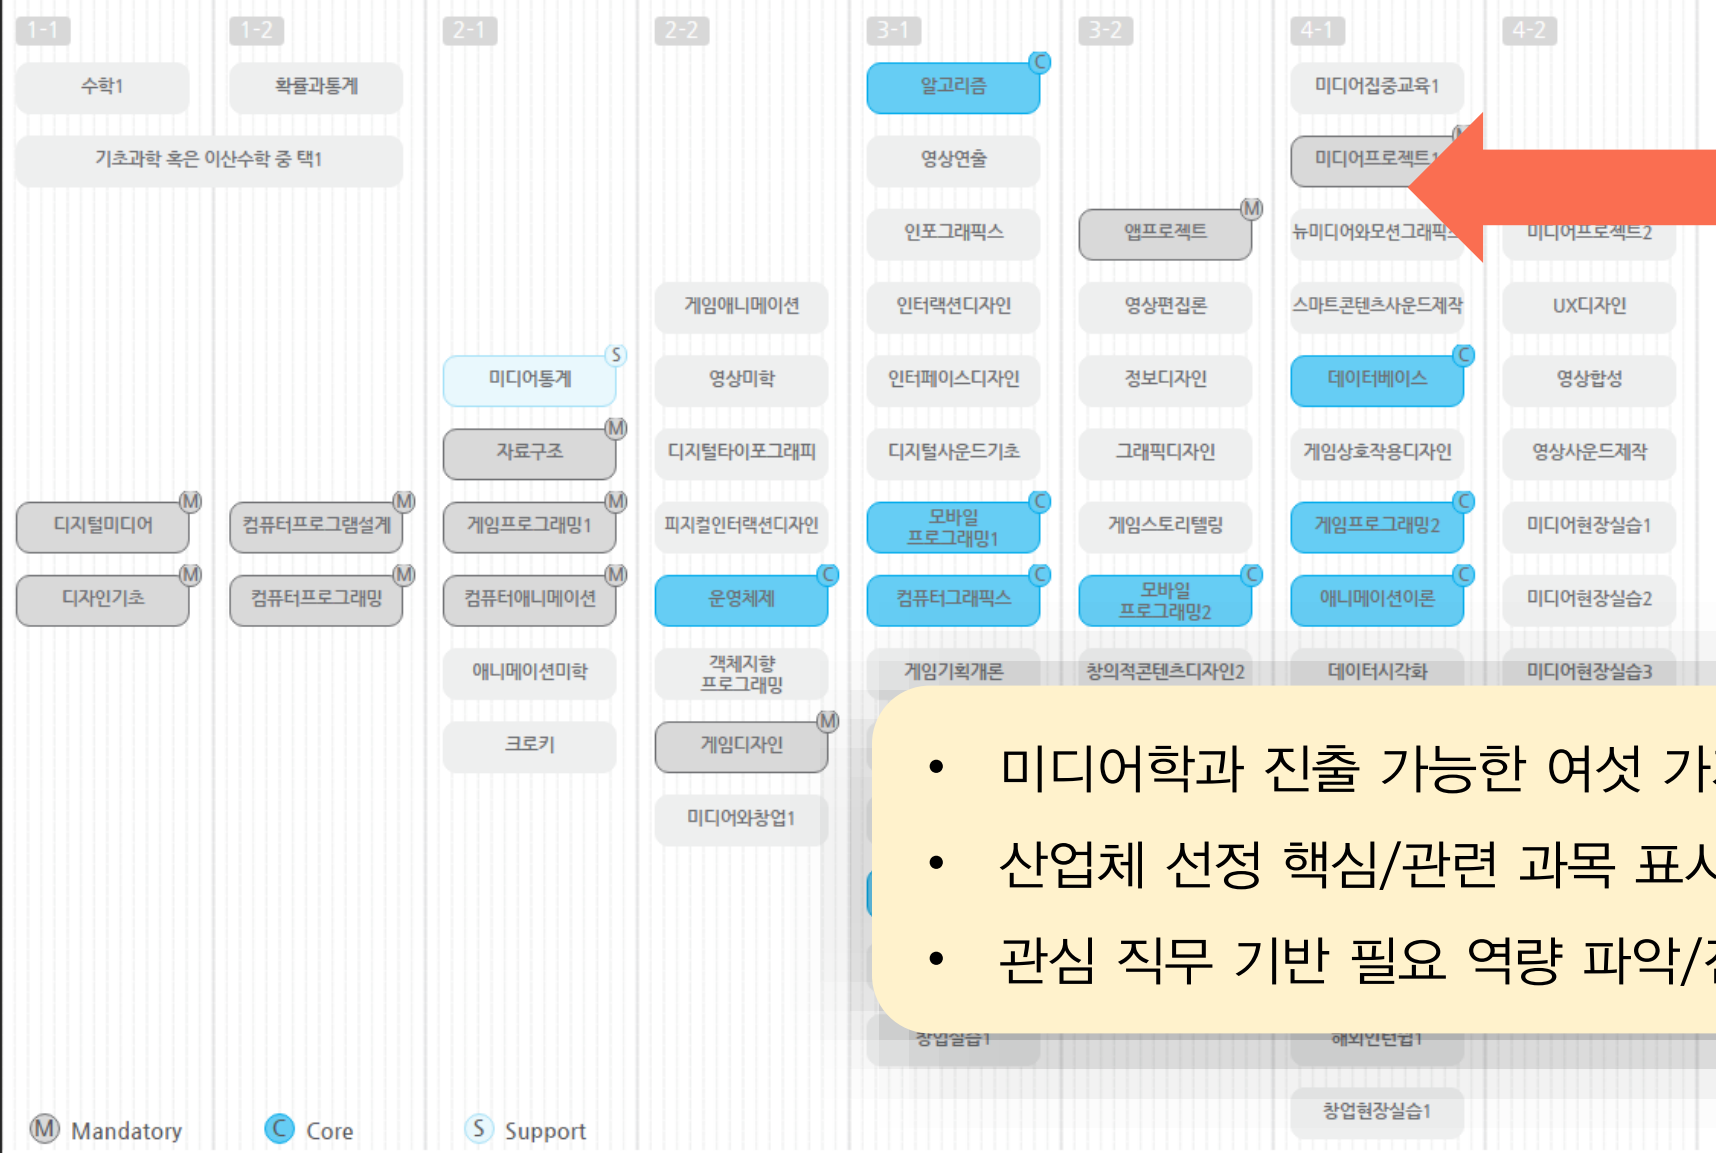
1-1

수학1

기초과학 혹은 이산수학 중 택1

디지털미디어 M

디자인기초 M

1-2

확률과통계

컴퓨터프로그램설계 M

컴퓨터프로그래밍 M

2-1

미디어통계 S

자료구조 M

게임프로그래밍1 M

컴퓨터애니메이션 M

애니메이션미학

크로키

2-2

게임애니메이션

영상미학

디지털타이포그래피

피지컬인터랙션디자인

운영체제 C

객체지향 프로그래밍

게임디자인 M

미디어와창업1

3-1

알고리즘 C

영상연출

인포그래픽스

인터랙션디자인

인터페이스디자인

디지털사운드기초

모바일 프로그래밍1 C

컴퓨터그래픽스 C

게임기획개론

창업실습1

3-2

앱프로젝트 M

영상편집론

정보디자인

그래픽디자인

게임스토리텔링

모바일 프로그래밍2 C

창의적콘텐츠디자인2

4-1

미디어집중교육1

미디어프로젝트1

뉴미디어와모션그래픽스

스마트콘텐츠사운드제작

데이터베이스 C

게임상호작용디자인

게임프로그래밍2 C

애니메이션이론 C

데이터시각화

해외인턴십1

창업현장실습1

4-2

미디어프로젝트2

UX디자인

영상합성

영상사운드제작

미디어현장실습1

미디어현장실습2

미디어현장실습3

• 미디어학과 진출 가능한 여섯 가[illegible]

• 산업체 선정 핵심/관련 과목 표시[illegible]

• 관심 직무 기반 필요 역량 파악/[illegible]

M Mandatory C Core S Support